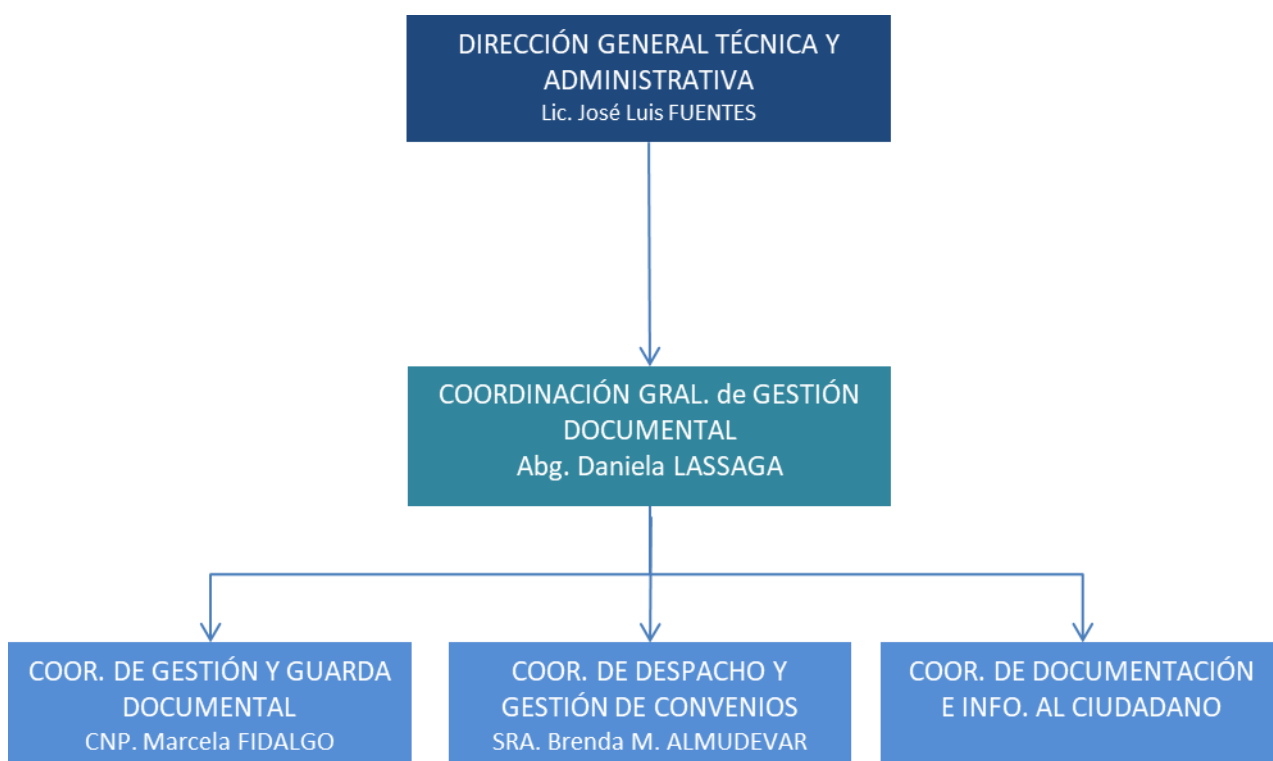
DIRECCIÓN GENERAL TÉCNICA Y ADMINISTRATIVA
Lic. José Luis FUENTES

COORDINACIÓN GRAL. de GESTIÓN DOCUMENTAL
Abg. Daniela LASSAGA

COOR. DE GESTIÓN Y GUARDA DOCUMENTAL
CNP. Marcela FIDALGO

COOR. DE DESPACHO Y GESTIÓN DE CONVENIOS
SRA. Brenda M. ALMUDEVAR

COOR. DE DOCUMENTACIÓN E INFO. AL CIUDADANO